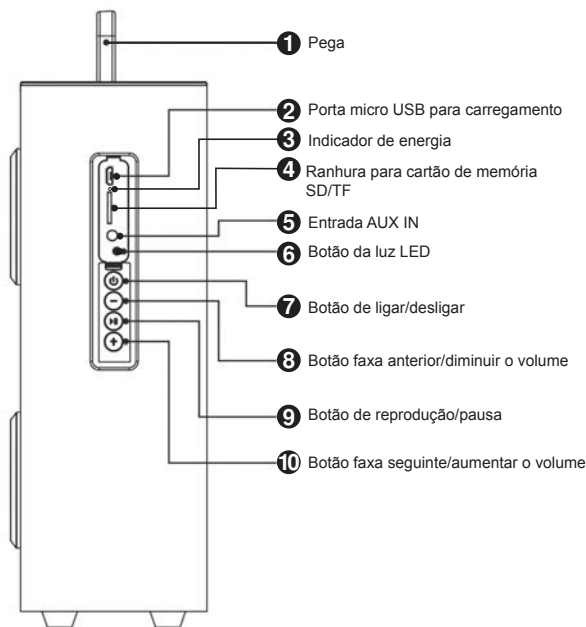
1 Pega

2 Porta micro USB para carregamento

3 Indicador de energia

4 Ranhura para cartão de memória SD/TF

5 Entrada AUX IN

6 Botão da luz LED

7 Botão de ligar/desligar

8 Botão faxa anterior/diminuir o volume

9 Botão de reprodução/pausa

10 Botão faxa seguinte/aumentar o volume